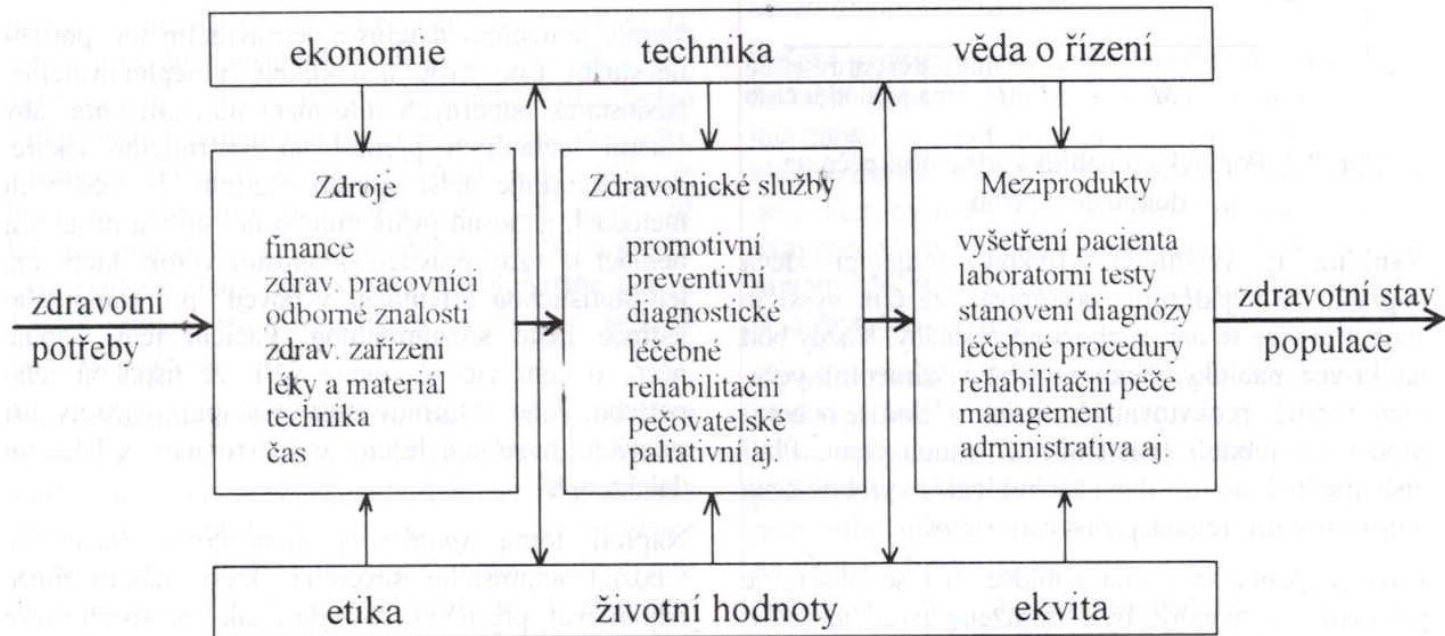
ekonomie

technika

věda o řízení

zdravotní potřeby

Zdroje

finance
zdrav. pracovníci
odborné znalosti
zdrav. zařízení
léky a materiál
technika
čas

Zdravotnické služby

promotivní
preventivní
diagnostické
léčebné
rehabilitační
pečovatelské
paliativní aj.

Meziprodukty

vyšetření pacienta
laboratorní testy
stanovení diagnózy
léčebné procedury
rehabilitační péče
management
administrativa aj.

zdravotní stav populace

etika

životní hodnoty

ekvita